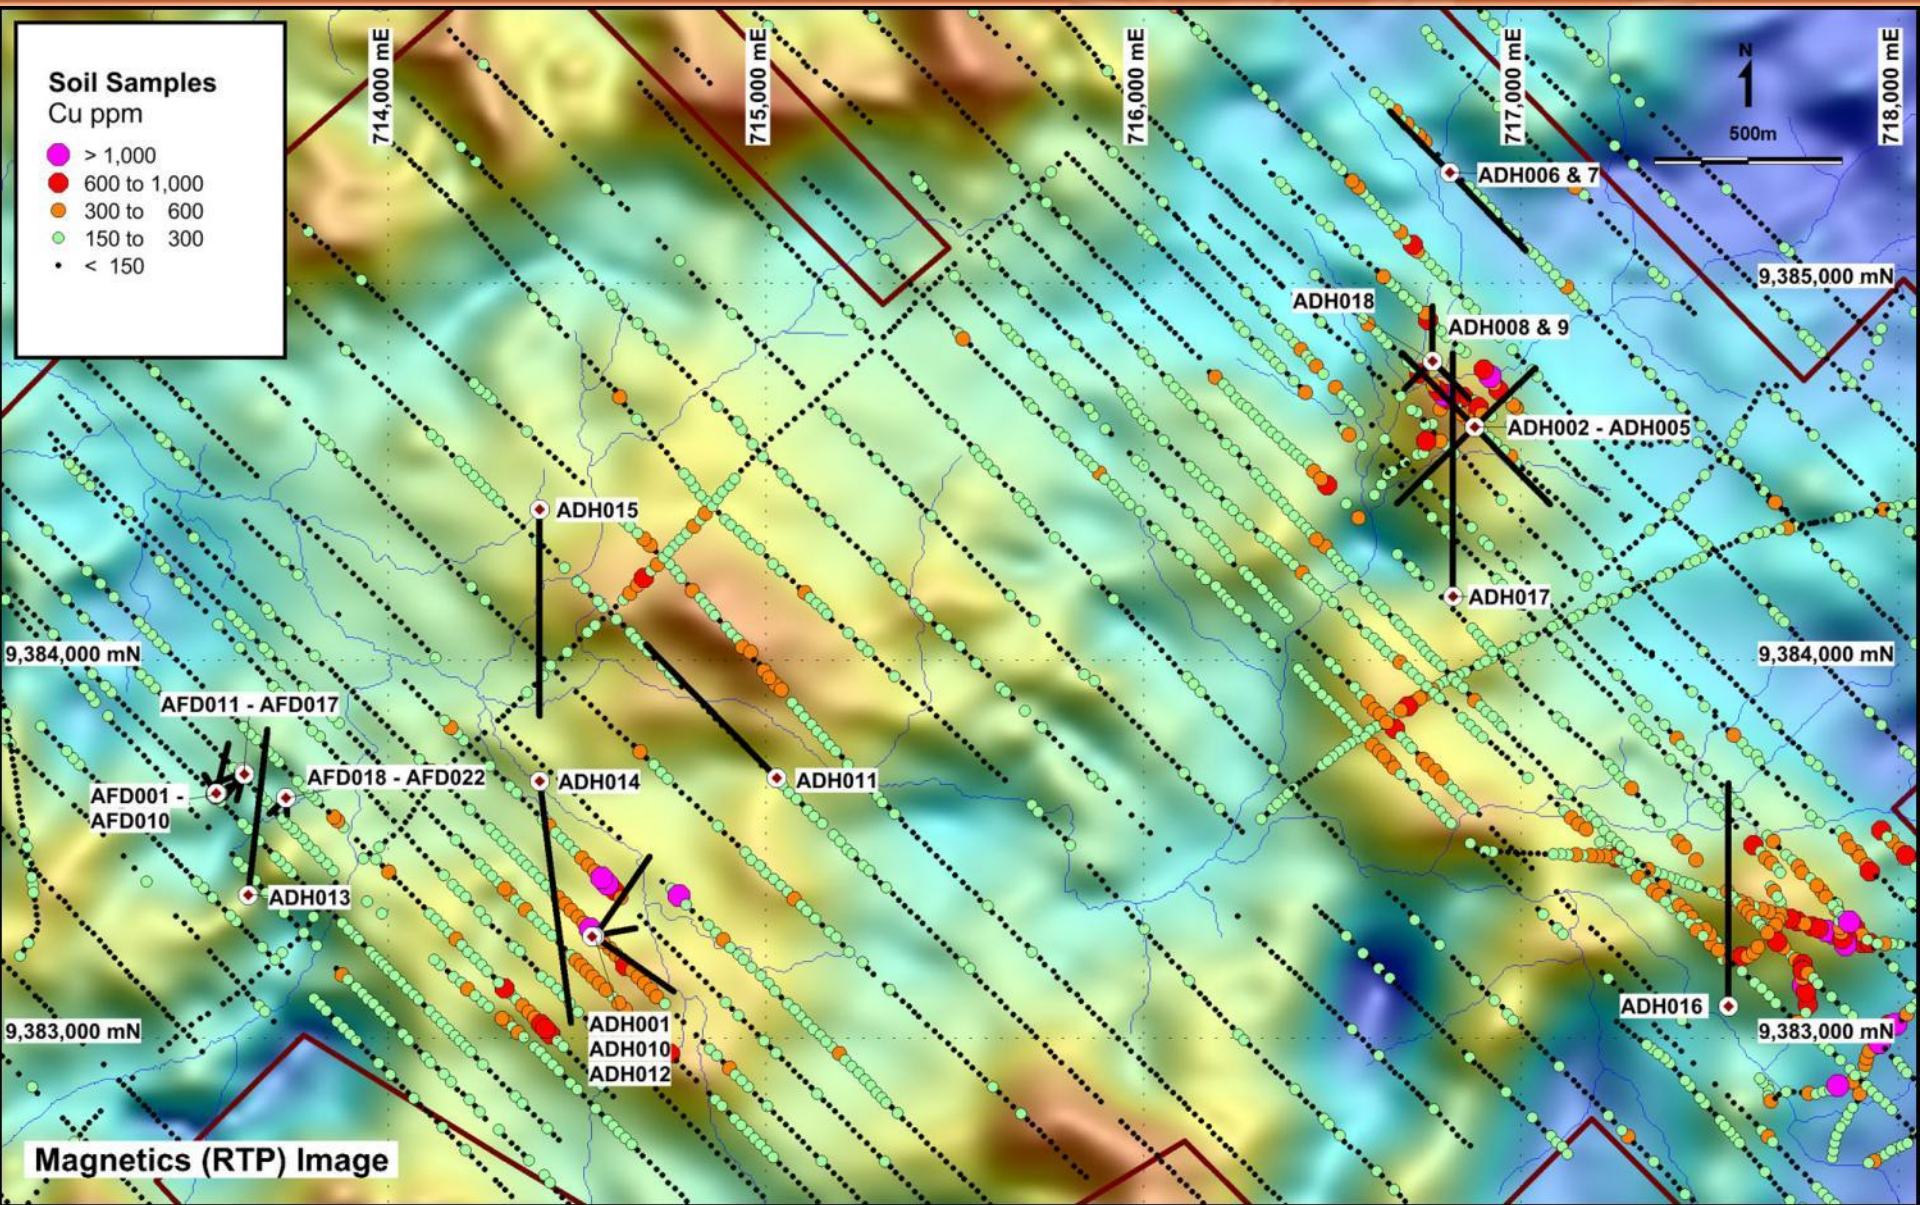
Soil Samples
Cu ppm
> 1,000
600 to 1,000
300 to 600
150 to 300
< 150

714,000 mE
715,000 mE
716,000 mE
717,000 mE
718,000 mE

N
500m

ADH006 & 7
9,385,000 mN
ADH018
ADH008 & 9
ADH002 - ADH005
ADH015
ADH017
9,384,000 mN
9,384,000 mN
AFD011 - AFD017
AFD018 - AFD022
ADH014
ADH011
AFD001 - AFD010
ADH013
ADH001
ADH010
ADH012
ADH016
9,383,000 mN
9,383,000 mN
Magnetics (RTP) Image